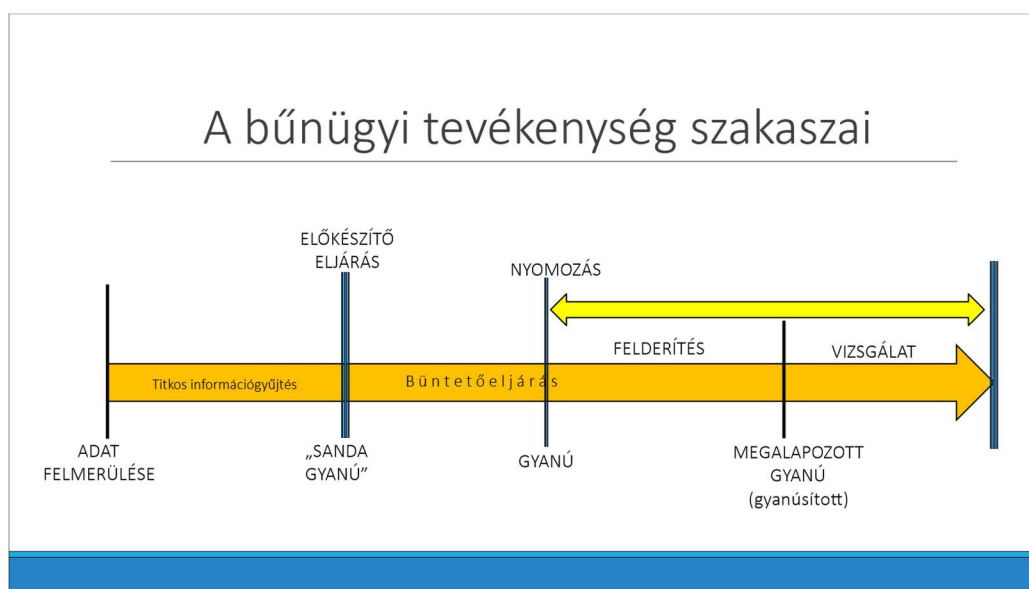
A bűnügyi tevékenység szakaszai

ELŐKÉSZÍTŐ ELJÁRÁS

NYOMOZÁS

FELDERÍTÉS

VIZSGÁLAT

Titkos információgyűjtés

Büntetőeljárás

ADAT FELMERÜLÉSE

„SANDA GYANÚ”

GYANÚ

MEGALAPOZOTT GYANÚ (gyanúsított)